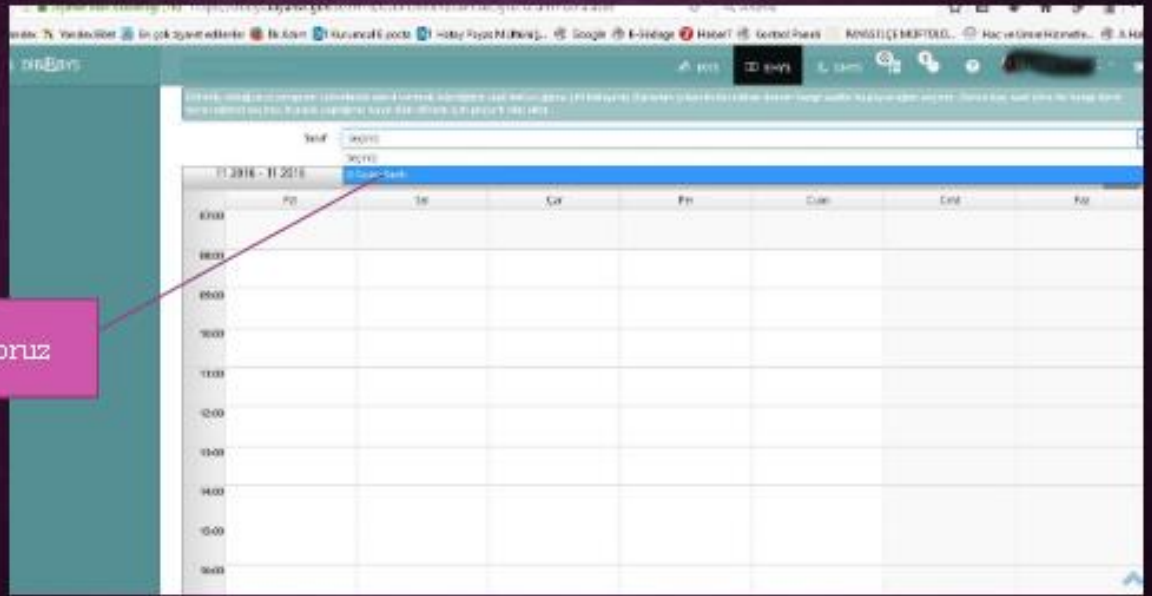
Yeni sekme | En çok ziyaret edilenler | Bu Adam | Kurumsal E-posta | Hatay Foyat Müftülüğü | Google | E-Mebage | Haber7 | Gombol Paneli | İNYASELÇE MÜFTÜLÜ... | Hac ve Umre Hizmetle... | A Ha

DİBBYS

Sınıf | Seçiniz

Seçiniz

11.2016 - 11.2016

| | Pzt | Sal | Çar | Per | Cuma | Cmt | Paz |
|---|---|---|---|---|---|---|---|
| 07:00 | | | | | | | |
| 08:00 | | | | | | | |
| 09:00 | | | | | | | |
| 10:00 | | | | | | | |
| 11:00 | | | | | | | |
| 12:00 | | | | | | | |
| 13:00 | | | | | | | |
| 14:00 | | | | | | | |
| 15:00 | | | | | | | |
| 16:00 | | | | | | | |

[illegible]oruz